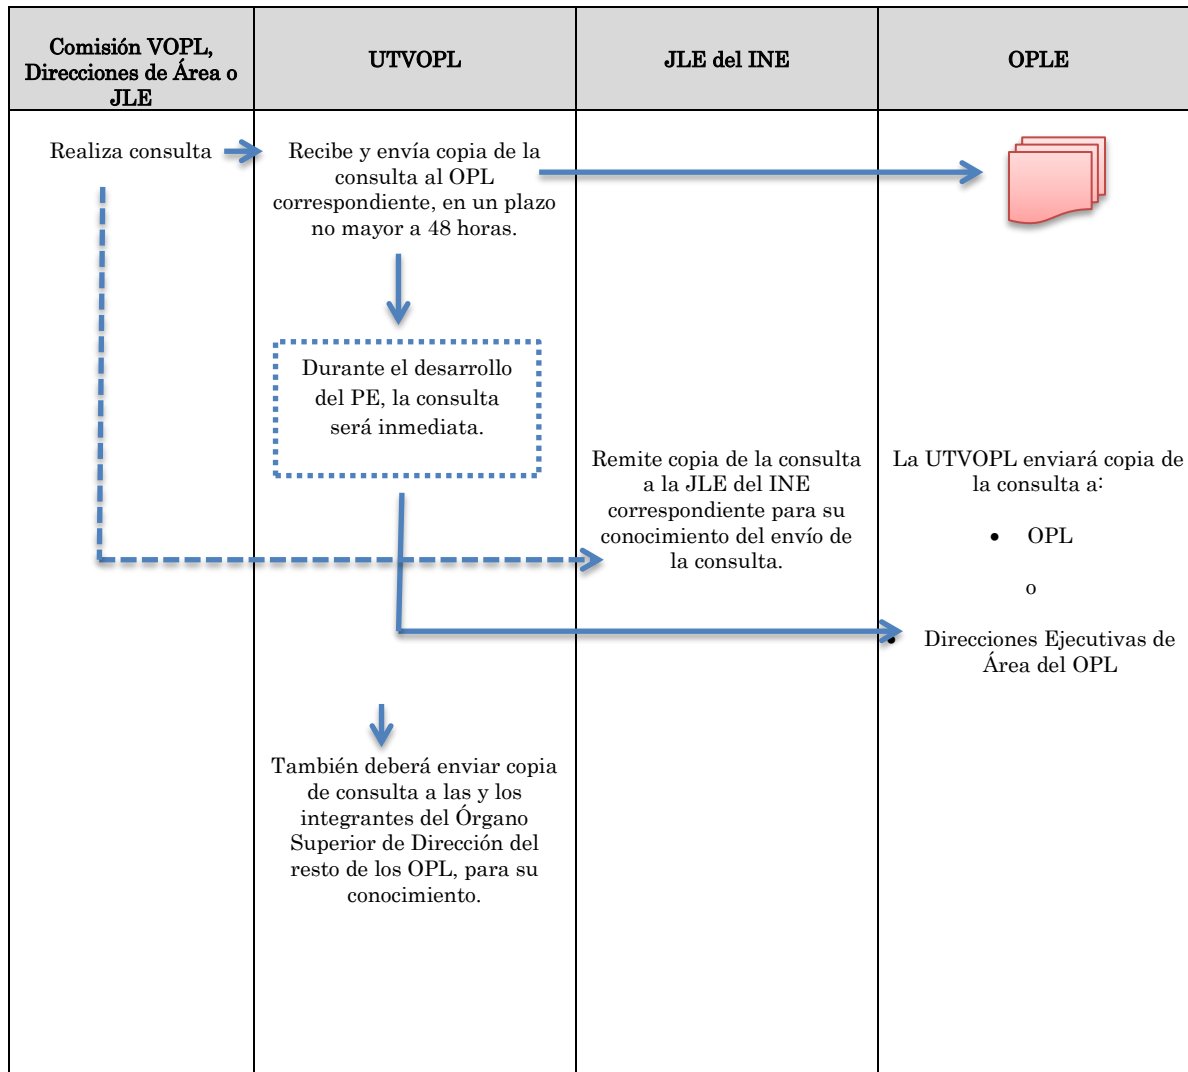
| Comisión VOPL, Direcciones de Área o JLE | UTVOPL | JLE del INE | OPLE |
|---|---|---|---|
| Realiza consulta | Recibe y envía copia de la consulta al OPL correspondiente, en un plazo no mayor a 48 horas. | | |
| | Durante el desarrollo del PE, la consulta será inmediata. | Remite copia de la consulta a la JLE del INE correspondiente para su conocimiento del envío de la consulta. | La UTVOPL enviará copia de la consulta a: • OPL o • Direcciones Ejecutivas de Área del OPL |
| | También deberá enviar copia de consulta a las y los integrantes del Órgano Superior de Dirección del resto de los OPL, para su conocimiento. | | |